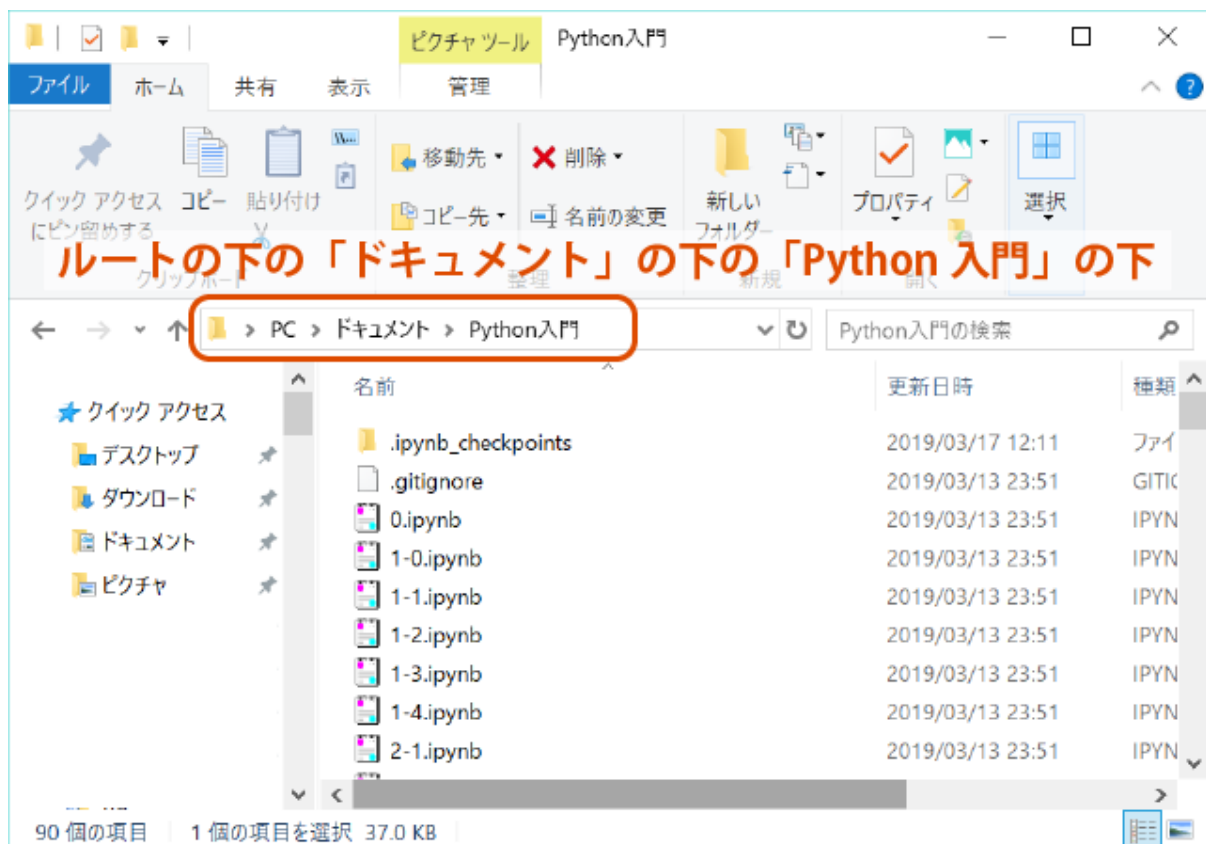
ピクチャ ツール Python入門

ファイル ホーム 共有 表示 管理

クイック アクセスにピン留めする コピー 貼り付け

移動先 ▾ 削除 ▾ コピー先 ▾ 名前の変更

新しいフォルダー

プロパティ

選択

クリップボード 整理 新規 開く

ルートの下の「ドキュメント」の下の「Python 入門」の下

> PC > ドキュメント > Python入門

Python入門の検索

クイック アクセス
デスクトップ
ダウンロード
ドキュメント
ピクチャ

| 名前 | 更新日時 | 種類 |
|---|---|---|
| .ipynb_checkpoints | 2019/03/17 12:11 | ファイ |
| .gitignore | 2019/03/13 23:51 | GITI( |
| 0.ipynb | 2019/03/13 23:51 | IPYN |
| 1-0.ipynb | 2019/03/13 23:51 | IPYN |
| 1-1.ipynb | 2019/03/13 23:51 | IPYN |
| 1-2.ipynb | 2019/03/13 23:51 | IPYN |
| 1-3.ipynb | 2019/03/13 23:51 | IPYN |
| 1-4.ipynb | 2019/03/13 23:51 | IPYN |
| 2-1.ipynb | 2019/03/13 23:51 | IPYN |

90 個の項目 1 個の項目を選択 37.0 KB